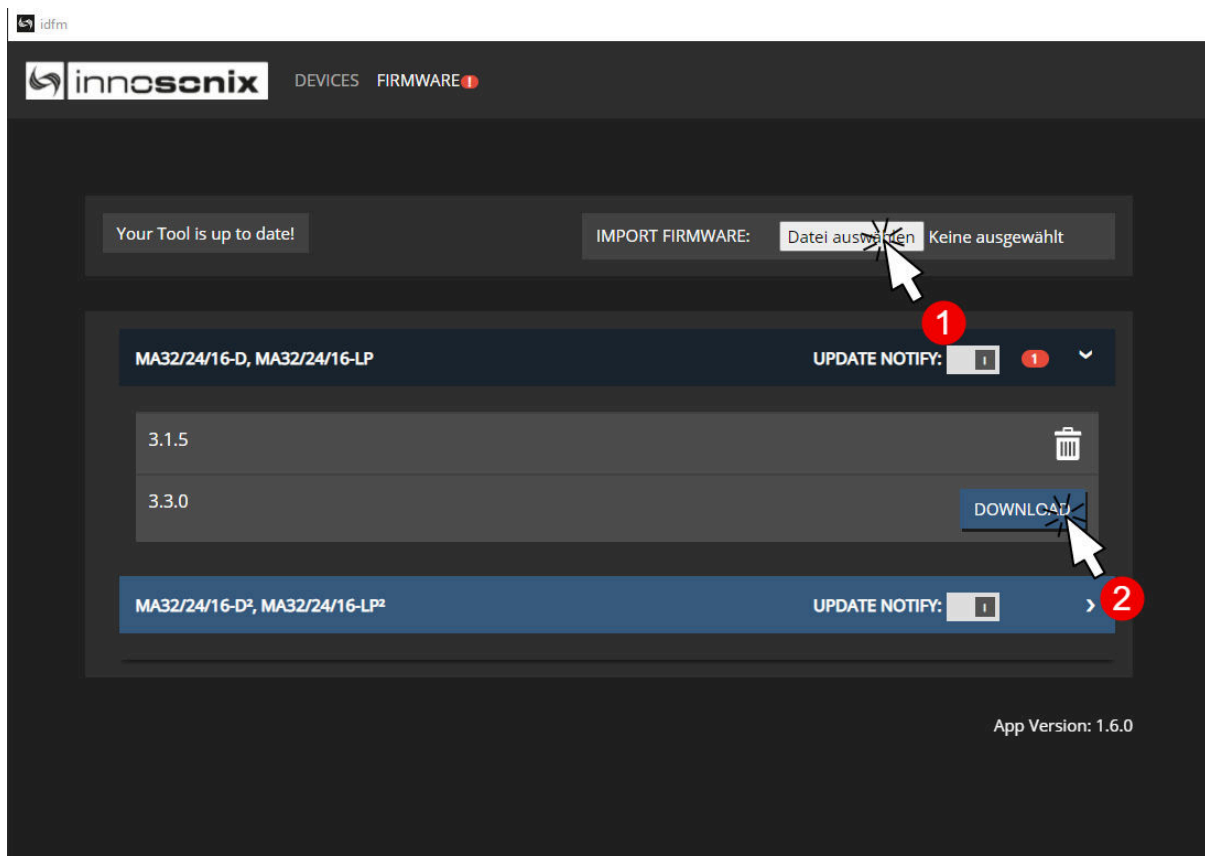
idfm

innosonix DEVICES FIRMWARE !

Your Tool is up to date!

IMPORT FIRMWARE: Datei ausw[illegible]en Keine ausgewählt

1

MA32/24/16-D, MA32/24/16-LP UPDATE NOTIFY: I 1

3.1.5

3.3.0 DOWNLOAD

MA32/24/16-D², MA32/24/16-LP² UPDATE NOTIFY: I 2

App Version: 1.6.0